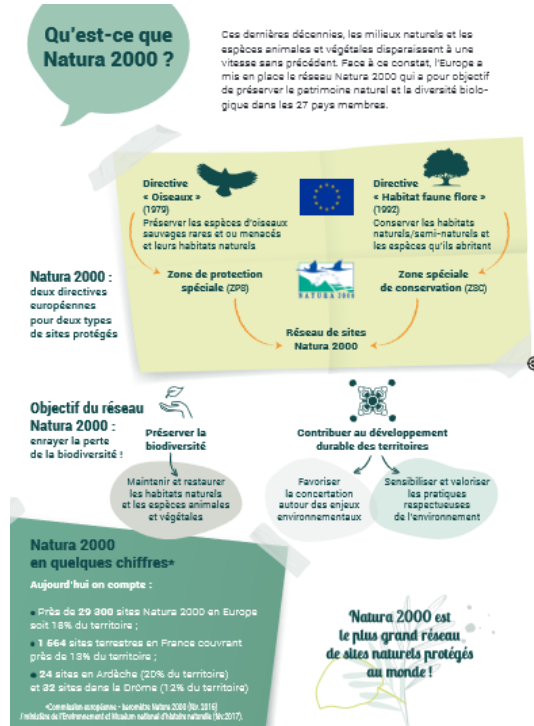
Qu'est-ce que Natura 2000 ?

Ces dernières décennies, les milieux naturels et les espèces animales et végétales disparaissent à une vitesse sans précédent. Face à ce constat, l'Europe a mis en place le réseau Natura 2000 qui a pour objectif de préserver le patrimoine naturel et la diversité biologique dans les 27 pays membres.

Directive « Oiseaux » (1979)
Préserver les espèces d'oiseaux sauvages rares et ou menacés et leurs habitats naturels

Directive « Habitat faune flore » (1992)
Conserver les habitats naturels/semi-naturels et les espèces qu'ils abritent

Natura 2000 : deux directives européennes pour deux types de sites protégés

Zone de protection spéciale (ZPS)

NATURA 2000

Zone spéciale de conservation (ZSC)

Réseau de sites Natura 2000

Objectif du réseau Natura 2000 : enrayer la perte de la biodiversité !

Préserver la biodiversité

Contribuer au développement durable des territoires

Maintenir et restaurer les habitats naturels et les espèces animales et végétales

Favoriser la concertation autour des enjeux environnementaux

Sensibiliser et valoriser les pratiques respectueuses de l'environnement

Natura 2000 en quelques chiffres*

Aujourd'hui on compte :

• Près de 29 300 sites Natura 2000 en Europe soit 18% du territoire ;

• 1 564 sites terrestres en France couvrant près de 13% du territoire ;

• 24 sites en Ardèche (20% du territoire) et 32 sites dans la Drôme (12% du territoire)

*Commission européenne - baromètre Natura 2000 (fév. 2016) / ministère de l'Environnement et Muséum national d'histoire naturelle (fév. 2017).

Natura 2000 est le plus grand réseau de sites naturels protégés au monde !